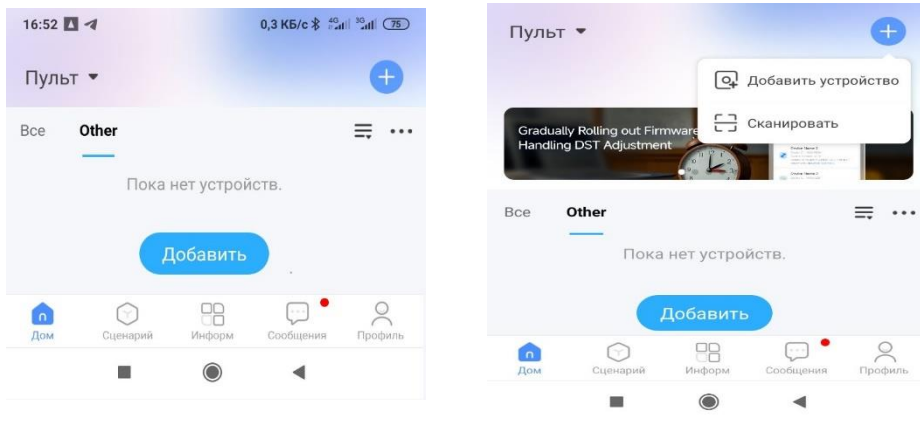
16:52

0,3 КБ/с 4G 3G 75

Пульт ▾

Все Other

Пока нет устройств.

Добавить

Дом Сценарий Информ Сообщения Профиль

Пульт ▾

Добавить устройство

Сканировать

Gradually Rolling out Firmware Handling DST Adjustment

Все Other

Пока нет устройств.

Добавить

Дом Сценарий Информ Сообщения Профиль